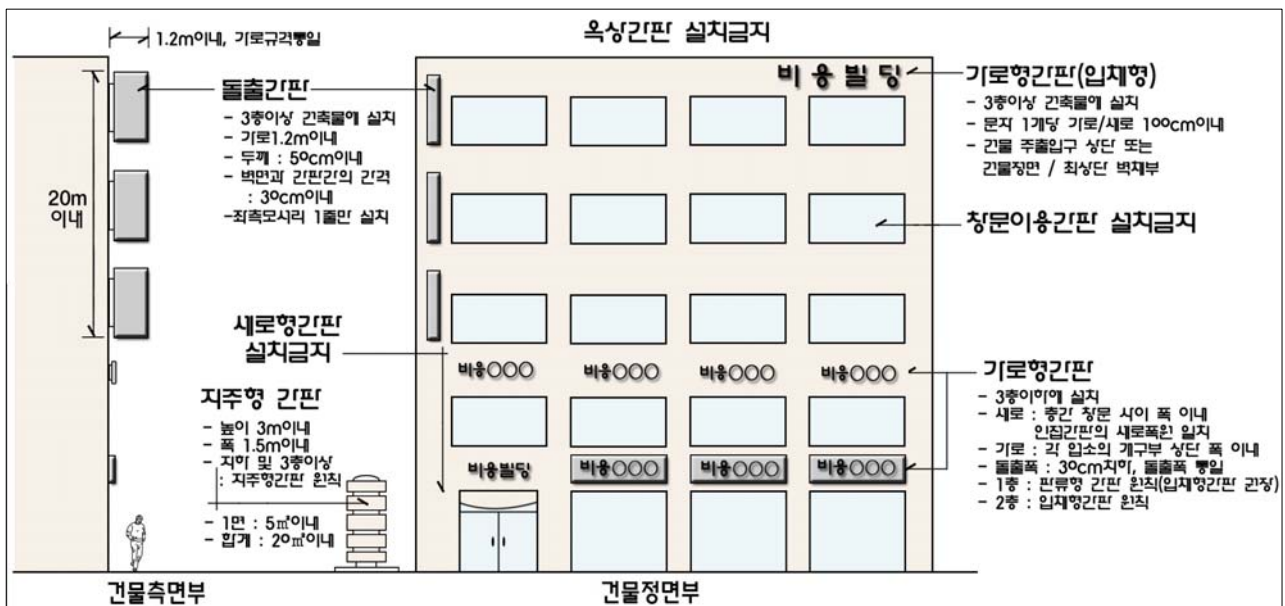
1.2m이내, 가로규격통일

옥상간판 설치금지

비 용 빌 딩

가로형간판(입체형)
- 3층이상 건축물에 설치
- 문자 1개당 가로/세로 100cm이내
- 건물 주출입구 상단 또는 건물정면 / 최상단 벽채부

돌출간판
- 3층이상 건축물에 설치
- 가로1.2m이내
- 두께 : 50cm이내
- 벽면과 간판간의 간격 : 30cm이내
-최측모서리 1줄만 설치

20m 이내

창문이용간판 설치금지

세로형간판 설치금지

비용OOO
비용OOO
비용OOO
비용OOO

가로형간판
- 3층이하에 설치
- 세로 : 층간 창문 사이 폭 이내 인접간판의 세로폭은 일치
- 가로 : 각 업소의 개구부 상단 폭 이내
- 돌출폭 : 30cm지하, 돌출폭 통일
- 1층 : 판류형 간판 원칙(입체형간판 권장)
- 2층 : 입체형간판 원칙

지주형 간판
- 높이 3m이내
- 폭 1.5m이내
- 지하 및 3층이상 : 지주형간판 원칙
- 1면 : 5㎡이내
- 합계 : 20㎡이내

비용빌딩
비용OOO
비용OOO
비용OOO

건물측면부

건물정면부